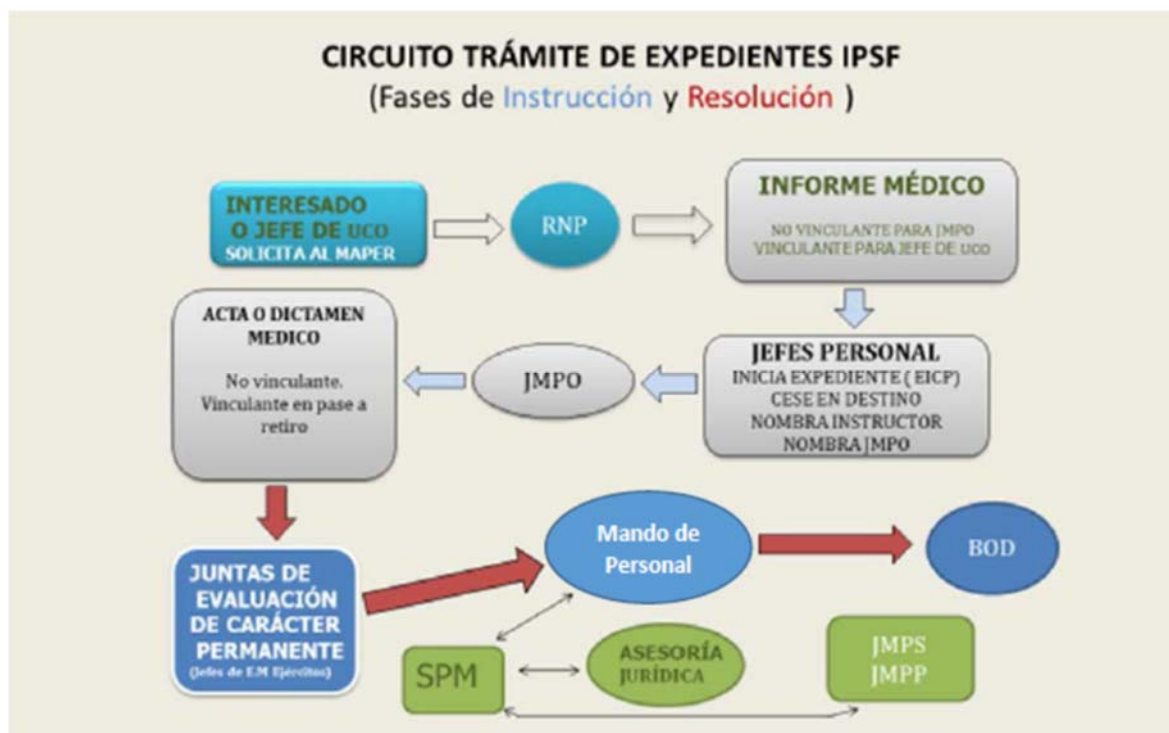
CIRCUITO TRÁMITE DE EXPEDIENTES IPSF
(Fases de Instrucción y Resolución )

INTERESADO O JEFE DE UCO SOLICITA AL MAPER

RNP

INFORME MÉDICO

NO VINCULANTE PARA JMPO
VINCULANTE PARA JEFE DE UCO

JEFES PERSONAL
INICIA EXPEDIENTE ( EICP)
CESE EN DESTINO
NOMBRA INSTRUCTOR
NOMBRA JMPO

JMPO

ACTA O DICTAMEN MEDICO

No vinculante. Vinculante en pase a retiro

JUNTAS DE EVALUACIÓN DE CARÁCTER PERMANENTE
(Jefes de E.M Ejércitos)

Mando de Personal

BOD

SPM

ASESORÍA JURÍDICA

JMPS
JMPP